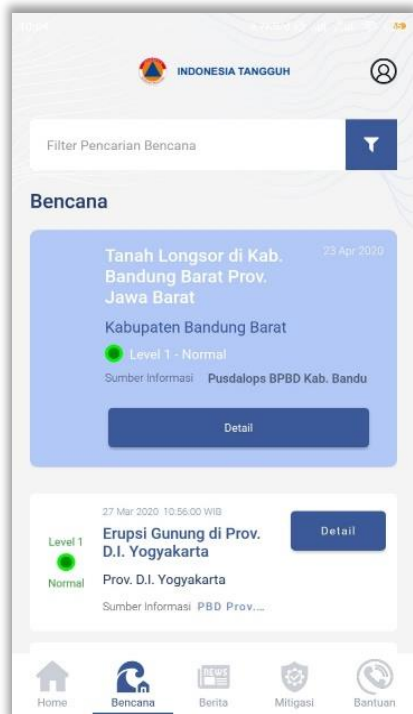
INDONESIA TANGGUH

Filter Pencarian Bencana

Bencana

Tanah Longsor di Kab. Bandung Barat Prov. Jawa Barat

23 Apr 2020

Kabupaten Bandung Barat

Level 1 - Normal

Sumber Informasi Pusdalops BPBD Kab. Bandu

Detail

27 Mar 2020 10:56:00 WIB

Level 1

Normal

Erupsi Gunung di Prov. D.I. Yogyakarta

Detail

Prov. D.I. Yogyakarta

Sumber Informasi PBD Prov....

Home Bencana Berita Mitigasi Bantuan